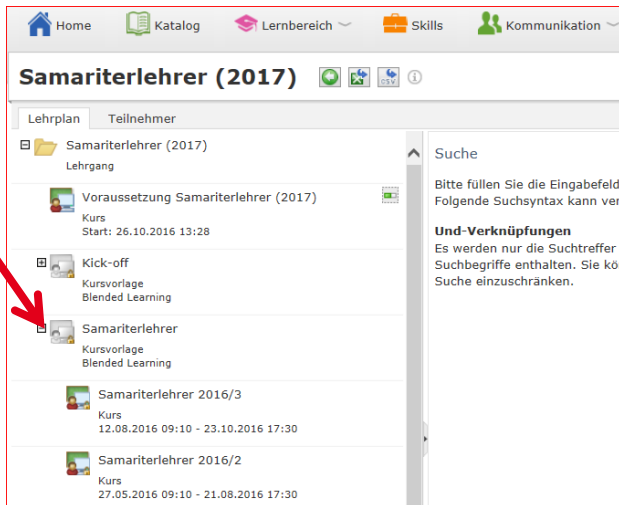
Home Katalog Lernbereich Skills Kommunikation

Samariterlehrer (2017)

Lehrplan Teilnehmer

Samariterlehrer (2017)
Lehrgang

Voraussetzung Samariterlehrer (2017)
Kurs
Start: 26.10.2016 13:28

Kick-off
Kursvorlage
Blended Learning

Samariterlehrer
Kursvorlage
Blended Learning

Samariterlehrer 2016/3
Kurs
12.08.2016 09:10 - 23.10.2016 17:30

Samariterlehrer 2016/2
Kurs
27.05.2016 09:10 - 21.08.2016 17:30

Suche

Bitte füllen Sie die Eingabefeld
Folgende Suchsyntax kann ver

Und-Verknüpfungen
Es werden nur die Suchtreffer
Suchbegriffe enthalten. Sie kö
Suche einzuschränken.